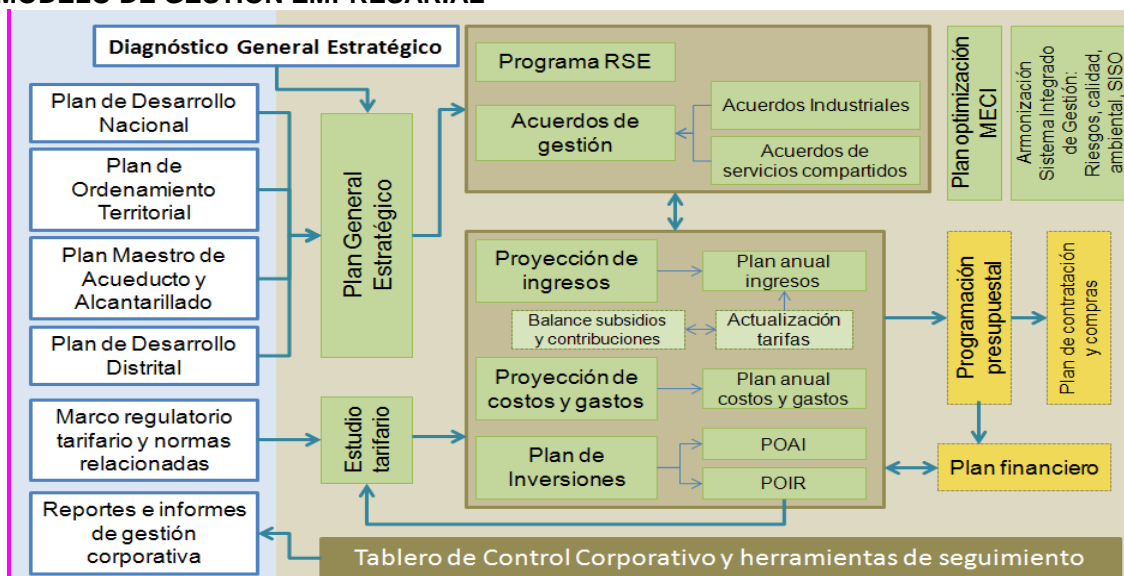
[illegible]

Diagnóstico General Estratégico

Plan de Desarrollo Nacional

Plan de Ordenamiento Territorial

Plan Maestro de Acueducto y Alcantarillado

Plan de Desarrollo Distrital

Marco regulatorio tarifario y normas relacionadas

Reportes e informes de gestión corporativa

Plan General Estratégico

Estudio tarifario

Programa RSE

Acuerdos de gestión

Acuerdos Industriales

Acuerdos de servicios compartidos

Plan optimización MECI

Armonización Sistema Integrado de Gestión: Riesgos, calidad, ambiental, SISO

Proyección de ingresos

Plan anual ingresos

Balance subsidios y contribuciones

Actualización tarifas

Proyección de costos y gastos

Plan anual costos y gastos

Plan de Inversiones

POAI

POIR

Programación presupuestal

Plan de contratación y compras

Plan financiero

Tablero de Control Corporativo y herramientas de seguimiento